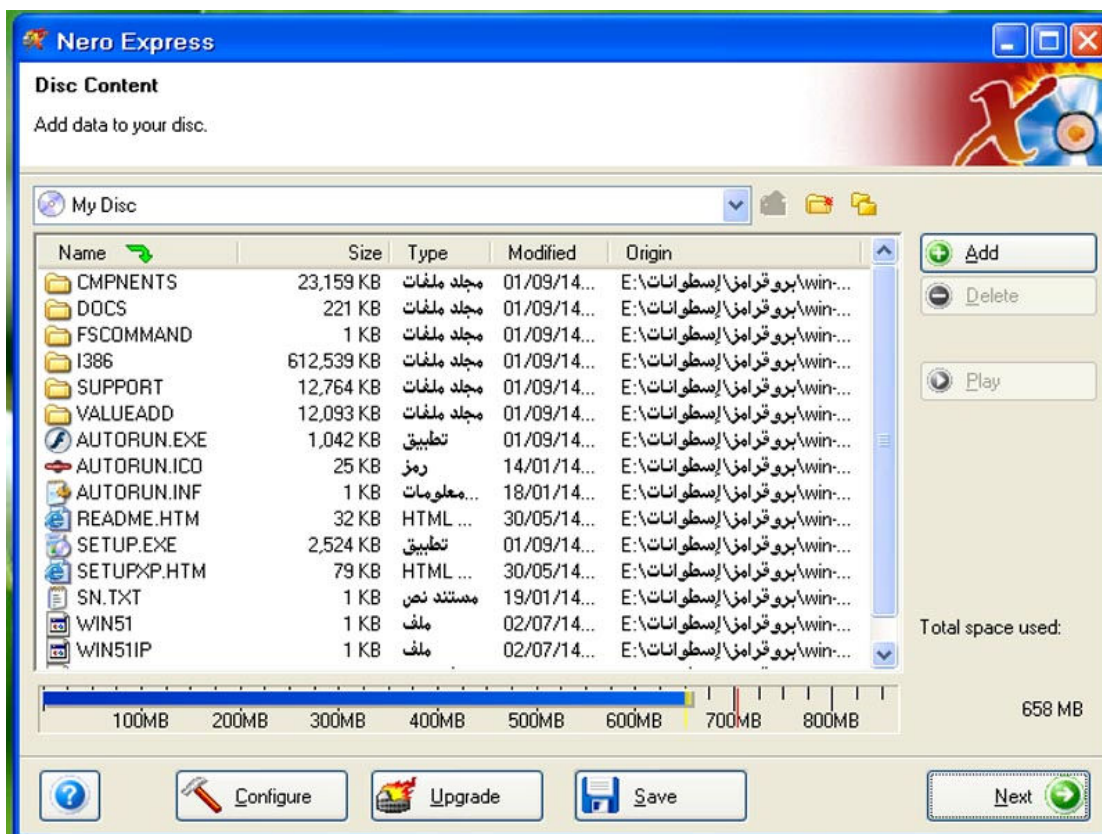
Nero Express

Disc Content

Add data to your disc.

My Disc

| Name | Size | Type | Modified | Origin |
|---|---|---|---|---|
| CMPNENTS | 23,159 KB | مجلد ملفات | 01/09/14... | E:\إسطوانات\بروقرامز\win-... |
| DOCS | 221 KB | مجلد ملفات | 01/09/14... | E:\إسطوانات\بروقرامز\win-... |
| FSCOMMAND | 1 KB | مجلد ملفات | 01/09/14... | E:\إسطوانات\بروقرامز\win-... |
| I386 | 612,539 KB | مجلد ملفات | 01/09/14... | E:\إسطوانات\بروقرامز\win-... |
| SUPPORT | 12,764 KB | مجلد ملفات | 01/09/14... | E:\إسطوانات\بروقرامز\win-... |
| VALUEADD | 12,093 KB | مجلد ملفات | 01/09/14... | E:\إسطوانات\بروقرامز\win-... |
| AUTORUN.EXE | 1,042 KB | تطبيق | 01/09/14... | E:\إسطوانات\بروقرامز\win-... |
| AUTORUN.ICO | 25 KB | رمز | 14/01/14... | E:\إسطوانات\بروقرامز\win-... |
| AUTORUN.INF | 1 KB | معلومات... | 18/01/14... | E:\إسطوانات\بروقرامز\win-... |
| README.HTM | 32 KB | HTML ... | 30/05/14... | E:\إسطوانات\بروقرامز\win-... |
| SETUP.EXE | 2,524 KB | تطبيق | 01/09/14... | E:\إسطوانات\بروقرامز\win-... |
| SETUPXP.HTM | 79 KB | HTML ... | 30/05/14... | E:\إسطوانات\بروقرامز\win-... |
| SN.TXT | 1 KB | مستند نص | 19/01/14... | E:\إسطوانات\بروقرامز\win-... |
| WIN51 | 1 KB | ملف | 02/07/14... | E:\إسطوانات\بروقرامز\win-... |
| WIN51IP | 1 KB | ملف | 02/07/14... | E:\إسطوانات\بروقرامز\win-... |

Add
Delete
Play

Total space used:
658 MB

100MB 200MB 300MB 400MB 500MB 600MB 700MB 800MB

Configure
Upgrade
Save
Next